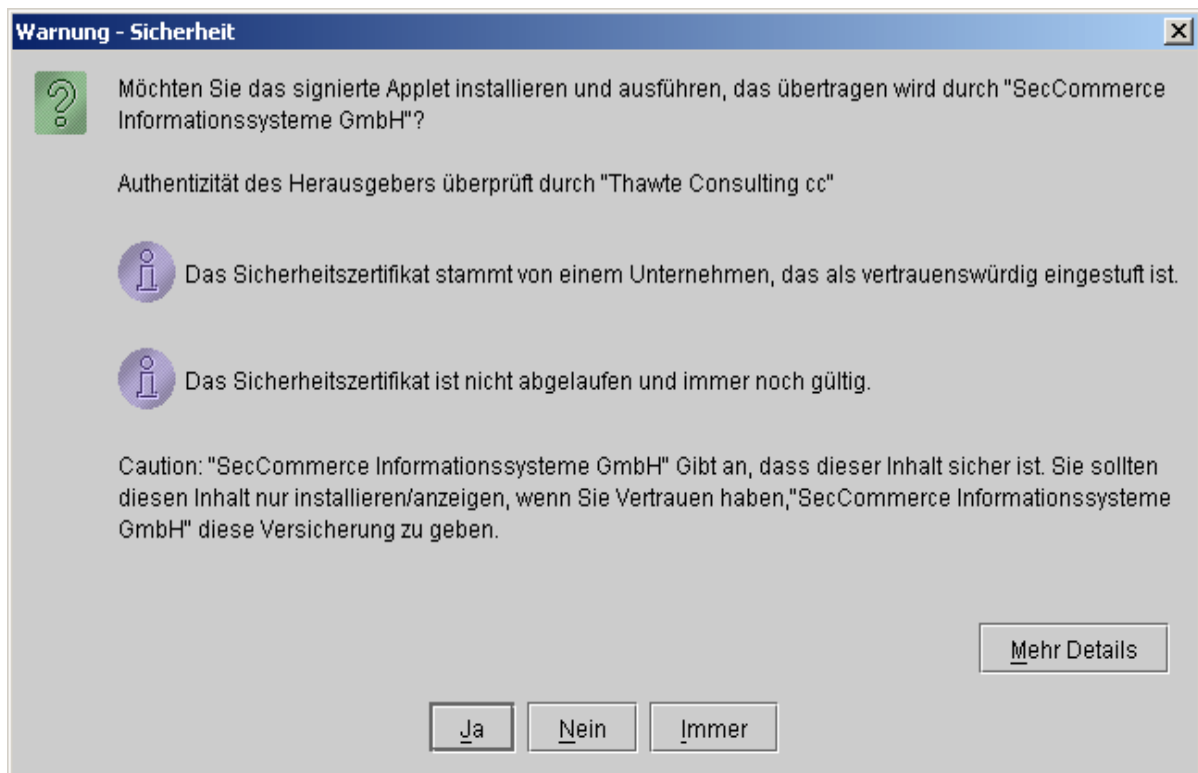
Warnung - Sicherheit

Möchten Sie das signierte Applet installieren und ausführen, das übertragen wird durch "SecCommerce Informationssysteme GmbH"?

Authentizität des Herausgebers überprüft durch "Thawte Consulting cc"

Das Sicherheitszertifikat stammt von einem Unternehmen, das als vertrauenswürdig eingestuft ist.

Das Sicherheitszertifikat ist nicht abgelaufen und immer noch gültig.

Caution: "SecCommerce Informationssysteme GmbH" Gibt an, dass dieser Inhalt sicher ist. Sie sollten diesen Inhalt nur installieren/anzeigen, wenn Sie Vertrauen haben,"SecCommerce Informationssysteme GmbH" diese Versicherung zu geben.

Mehr Details

Ja

Nein

Immer